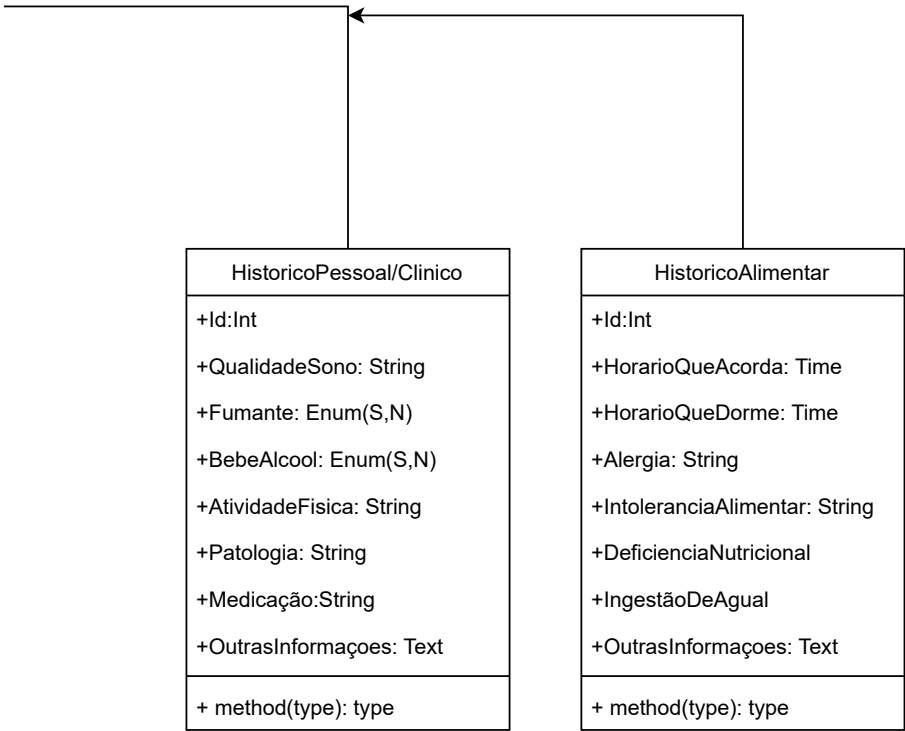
HistoricoPessoal/Clinico

+Id:Int

+QualidadeSono: String

+Fumante: Enum(S,N)

+BebeAlcool: Enum(S,N)

+AtividadeFisica: String

+Patologia: String

+Medicação:String

+OutrasInformaçoes: Text

+ method(type): type

HistoricoAlimentar

+Id:Int

+HorarioQueAcorda: Time

+HorarioQueDorme: Time

+Alergia: String

+IntoleranciaAlimentar: String

+DeficienciaNutricional

+IngestãoDeAgual

+OutrasInformaçoes: Text

+ method(type): type